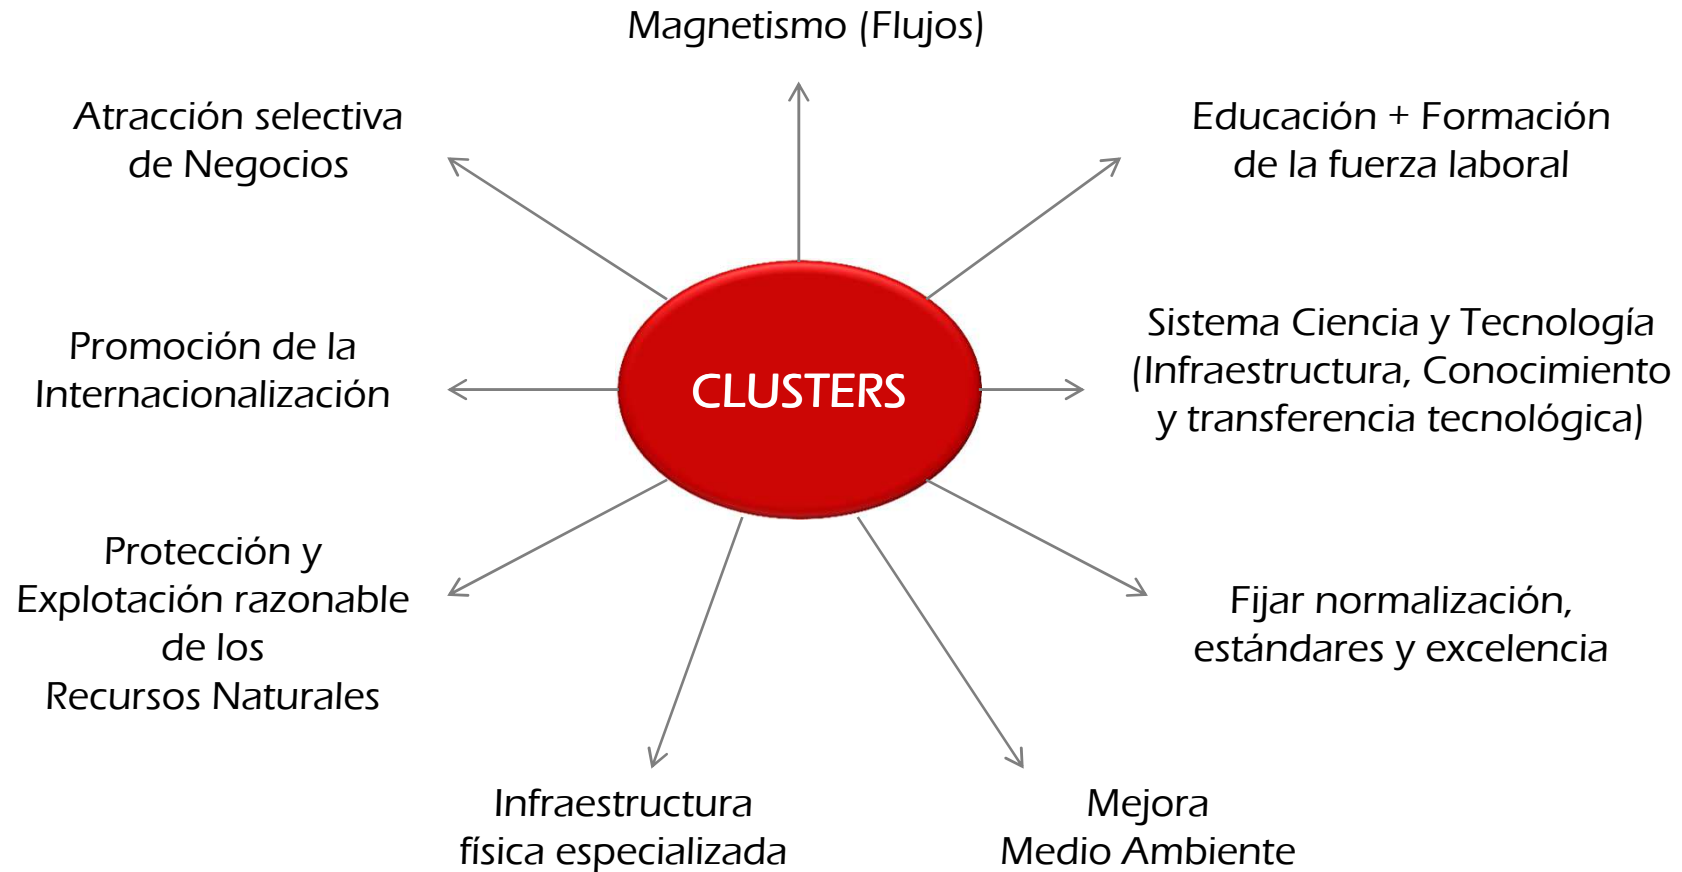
Magnetismo (Flujos)

Atracción selectiva de Negocios

Educación + Formación de la fuerza laboral

Promoción de la Internacionalización

CLUSTERS

Sistema Ciencia y Tecnología (Infraestructura, Conocimiento y transferencia tecnológica)

Protección y Explotación razonable de los Recursos Naturales

Fijar normalización, estándares y excelencia

Infraestructura física especializada

Mejora Medio Ambiente